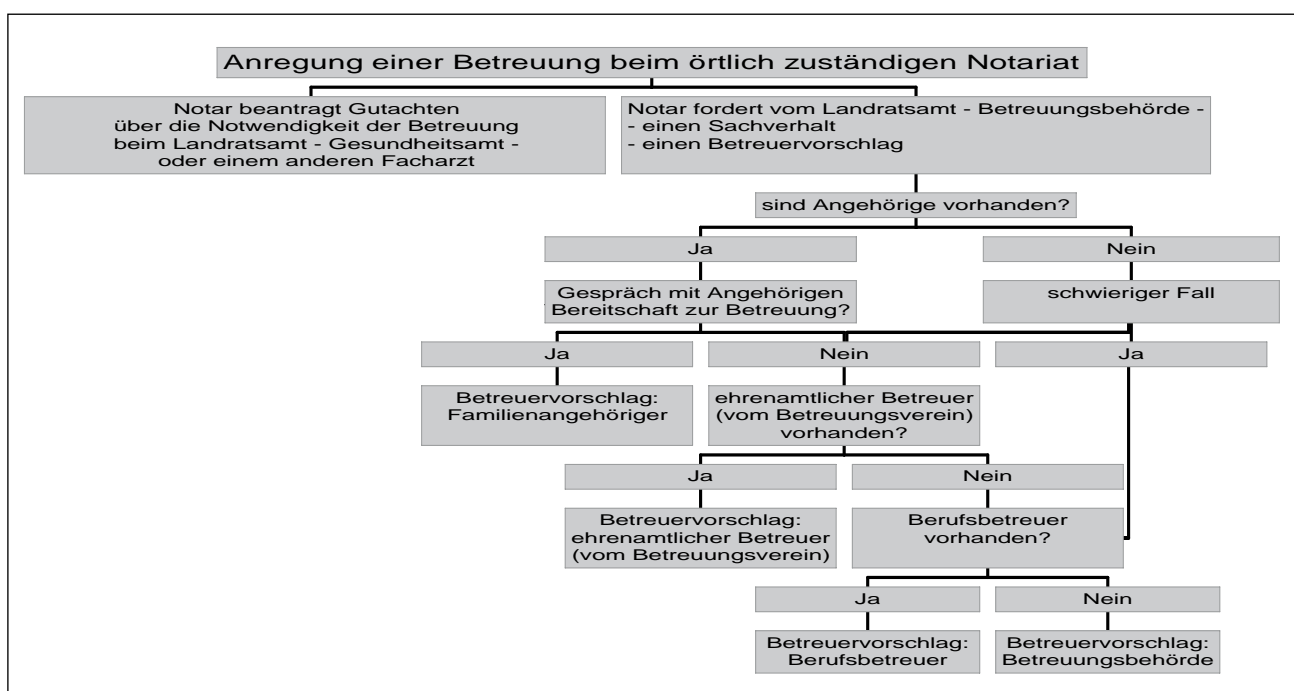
Anregung einer Betreuung beim örtlich zuständigen Notariat

Notar beantragt Gutachten über die Notwendigkeit der Betreuung beim Landratsamt - Gesundheitsamt - oder einem anderen Facharzt

Notar fordert vom Landratsamt - Betreuungsbehörde -
- einen Sachverhalt
- einen Betreuervorschlag

sind Angehörige vorhanden?

Ja

Nein

Gespräch mit Angehörigen Bereitschaft zur Betreuung?

schwieriger Fall

Ja

Nein

Ja

Betreuervorschlag: Familienangehöriger

ehrenamtlicher Betreuer (vom Betreuungsverein) vorhanden?

Ja

Nein

Betreuervorschlag: ehrenamtlicher Betreuer (vom Betreuungsverein)

Berufsbetreuer vorhanden?

Ja

Nein

Betreuervorschlag: Berufsbetreuer

Betreuervorschlag: Betreuungsbehörde